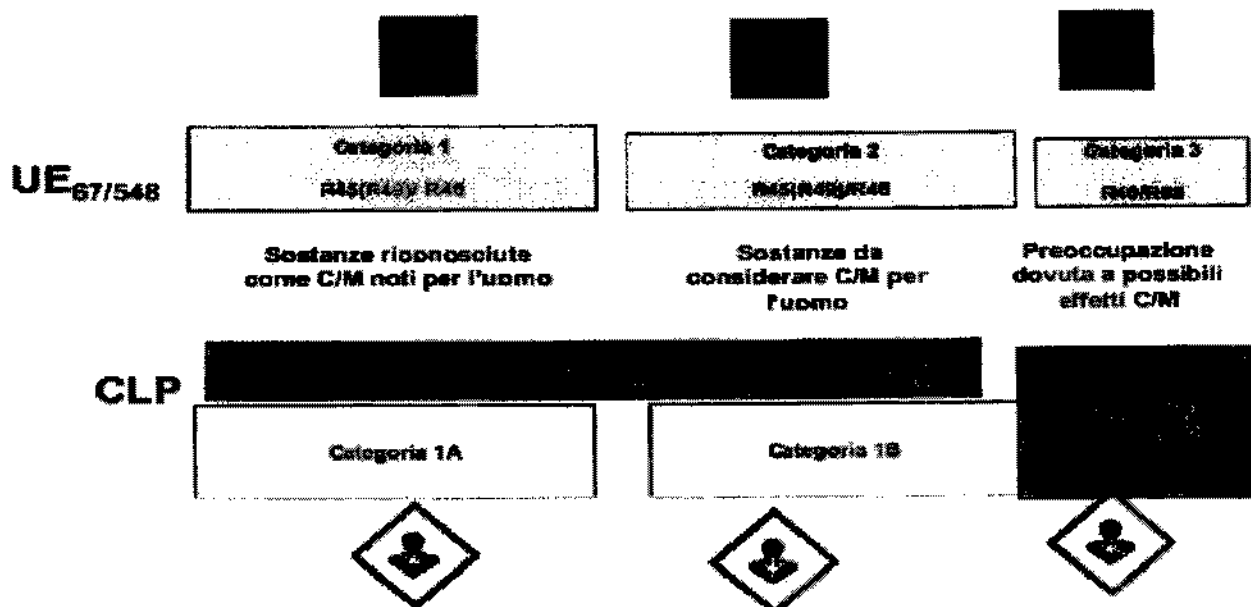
$UE_{67/548}$

Categoria 1
R45(R49) R46

Categoria 2
R45(R49)/R46

Categoria 3
R40/R68

Sostanze riconosciute come C/M noti per l'uomo

Sostanze da considerare C/M per l'uomo

Preoccupazione dovuta a possibili effetti C/M

CLP

Categoria 1A

Categoria 1B